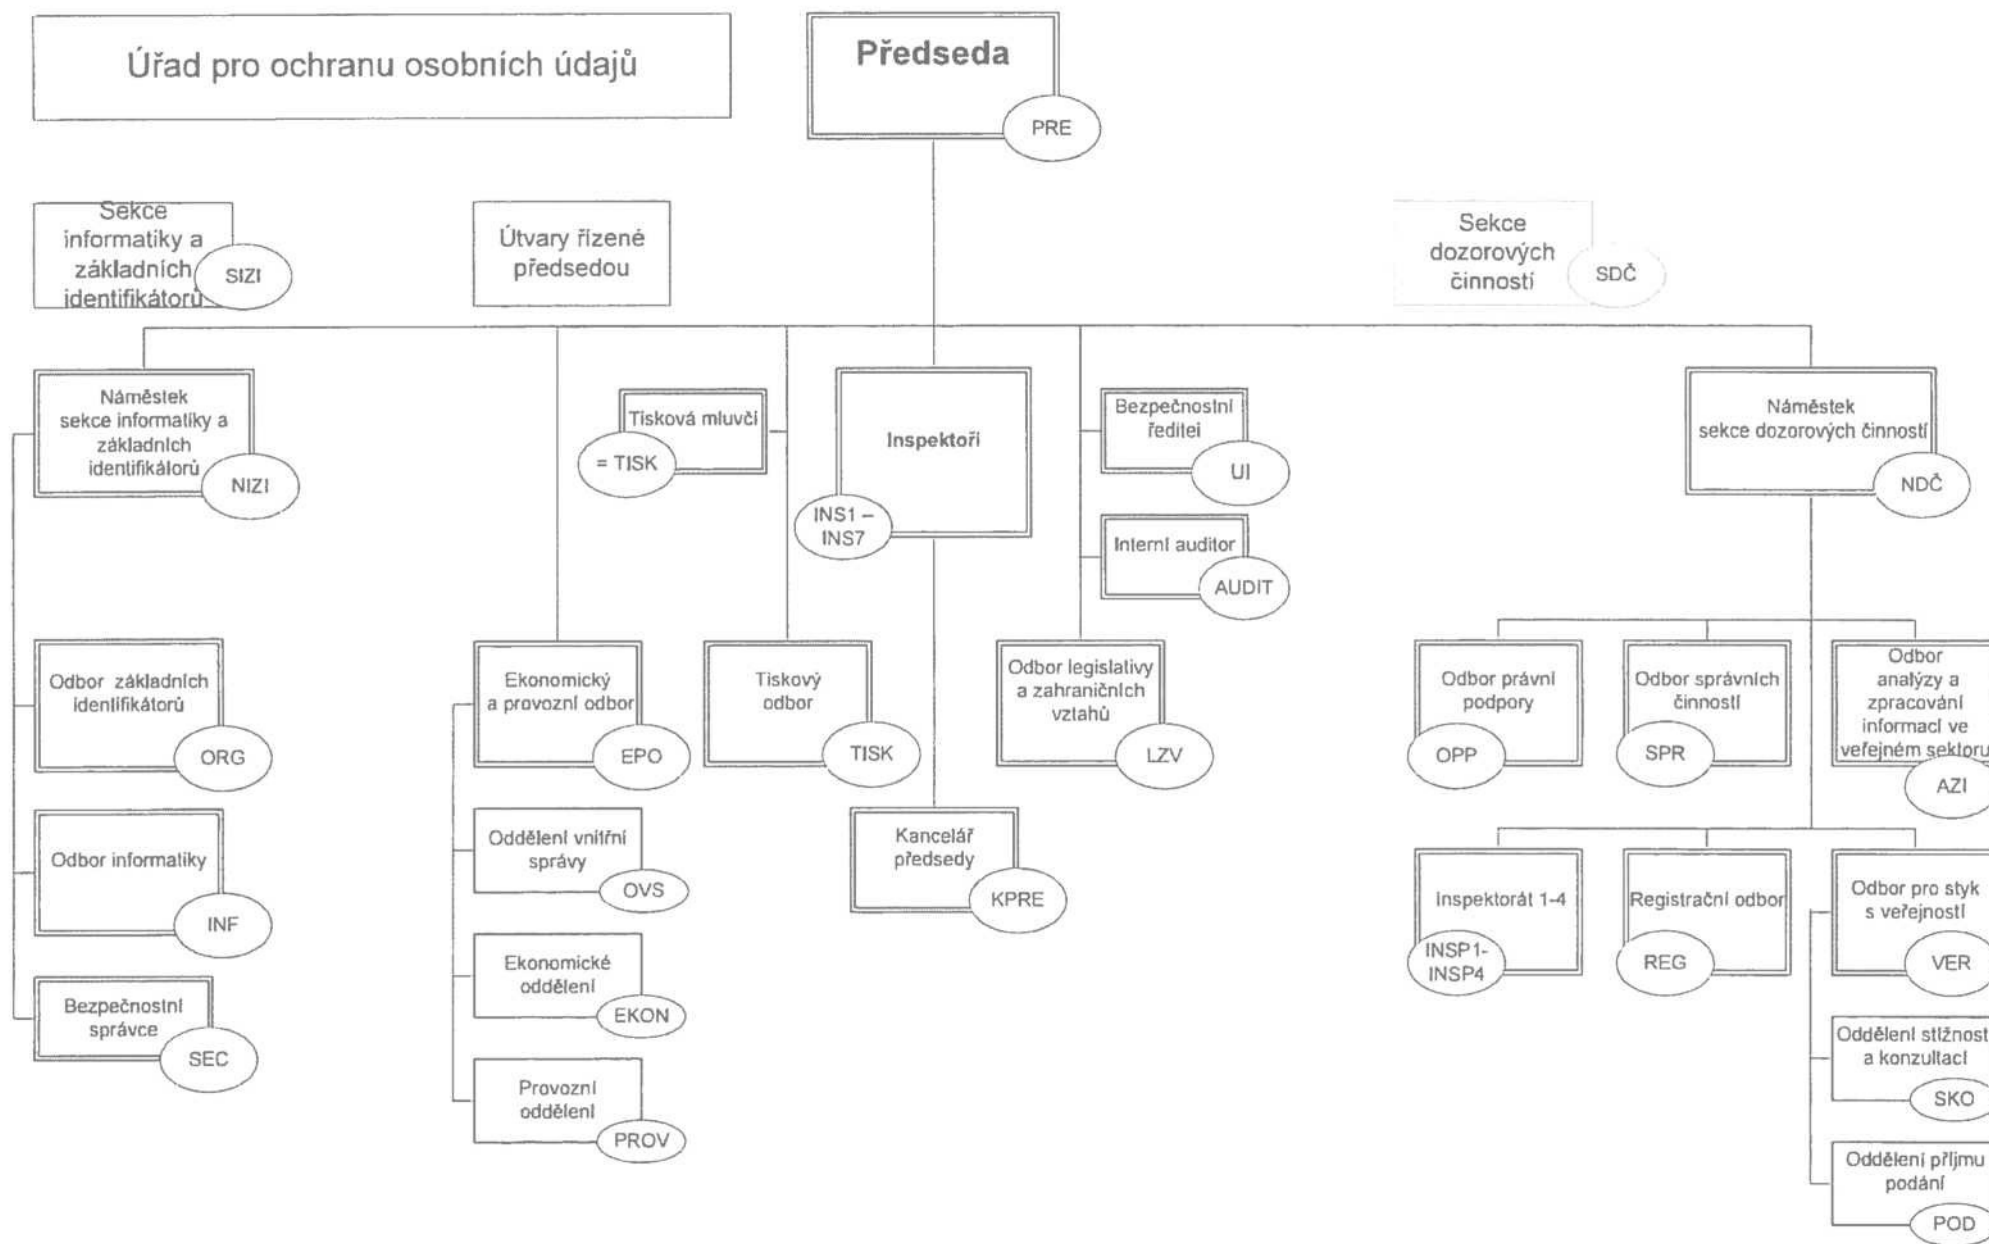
Úřad pro ochranu osobních údajů

Předseda
PRE

Sekce informatiky a základních identifikátorů
SIZI

Útvary řízené předsedou

Sekce dozorových činností
SDČ

Náměstek sekce informatiky a základních identifikátorů
NIZI

Tisková mluvčí
= TISK

Inspektoři
INS1 – INS7

Bezpečnostní ředitel
UI

Interní auditor
AUDIT

Náměstek sekce dozorových činností
NDČ

Odbor základních identifikátorů
ORG

Odbor informatiky
INF

Bezpečnostní správce
SEC

Ekonomický a provozní odbor
EPO

Oddělení vnitřní správy
OVS

Ekonomické oddělení
EKON

Provozní oddělení
PROV

Tiskový odbor
TISK

Kancelář předsedy
KPRE

Odbor legislativy a zahraničních vztahů
LZV

Odbor právní podpory
OPP

Odbor správních činností
SPR

Odbor analýzy a zpracování informací ve veřejném sektoru
AZI

Inspektorát 1-4
INSP1- INSP4

Registrační odbor
REG

Odbor pro styk s veřejností
VER

Oddělení stížností a konzultací
SKO

Oddělení příjmu podání
POD